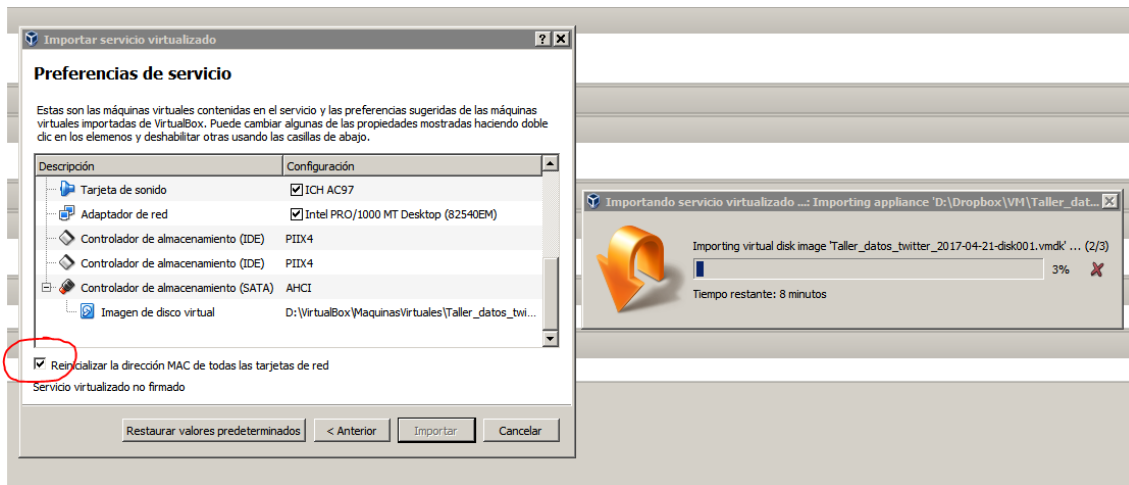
Importar servicio virtualizado

? X

Preferencias de servicio

Estas son las máquinas virtuales contenidas en el servicio y las preferencias sugeridas de las máquinas virtuales importadas de VirtualBox. Puede cambiar algunas de las propiedades mostradas haciendo doble clic en los elemenos y deshabilitar otras usando las casillas de abajo.

| Descripción | Configuración |
|---|---|
| Tarjeta de sonido | ICH AC97 |
| Adaptador de red | Intel PRO/1000 MT Desktop (82540EM) |
| Controlador de almacenamiento (IDE) | PIIX4 |
| Controlador de almacenamiento (IDE) | PIIX4 |
| Controlador de almacenamiento (SATA) | AHCI |
| Imagen de disco virtual | D:\VirtualBox\MaquinasVirtuales\Taller_datos_twi... |

Reinicializar la dirección MAC de todas las tarjetas de red

Servicio virtualizado no firmado

Restaurar valores predeterminados | < Anterior | Importar | Cancelar

Importando servicio virtualizado ...: Importing appliance 'D:\Dropbox\VM\Taller_dat...

Importing virtual disk image 'Taller_datos_twitter_2017-04-21-disk001.vmdk' ... (2/3)

3%

Tiempo restante: 8 minutos